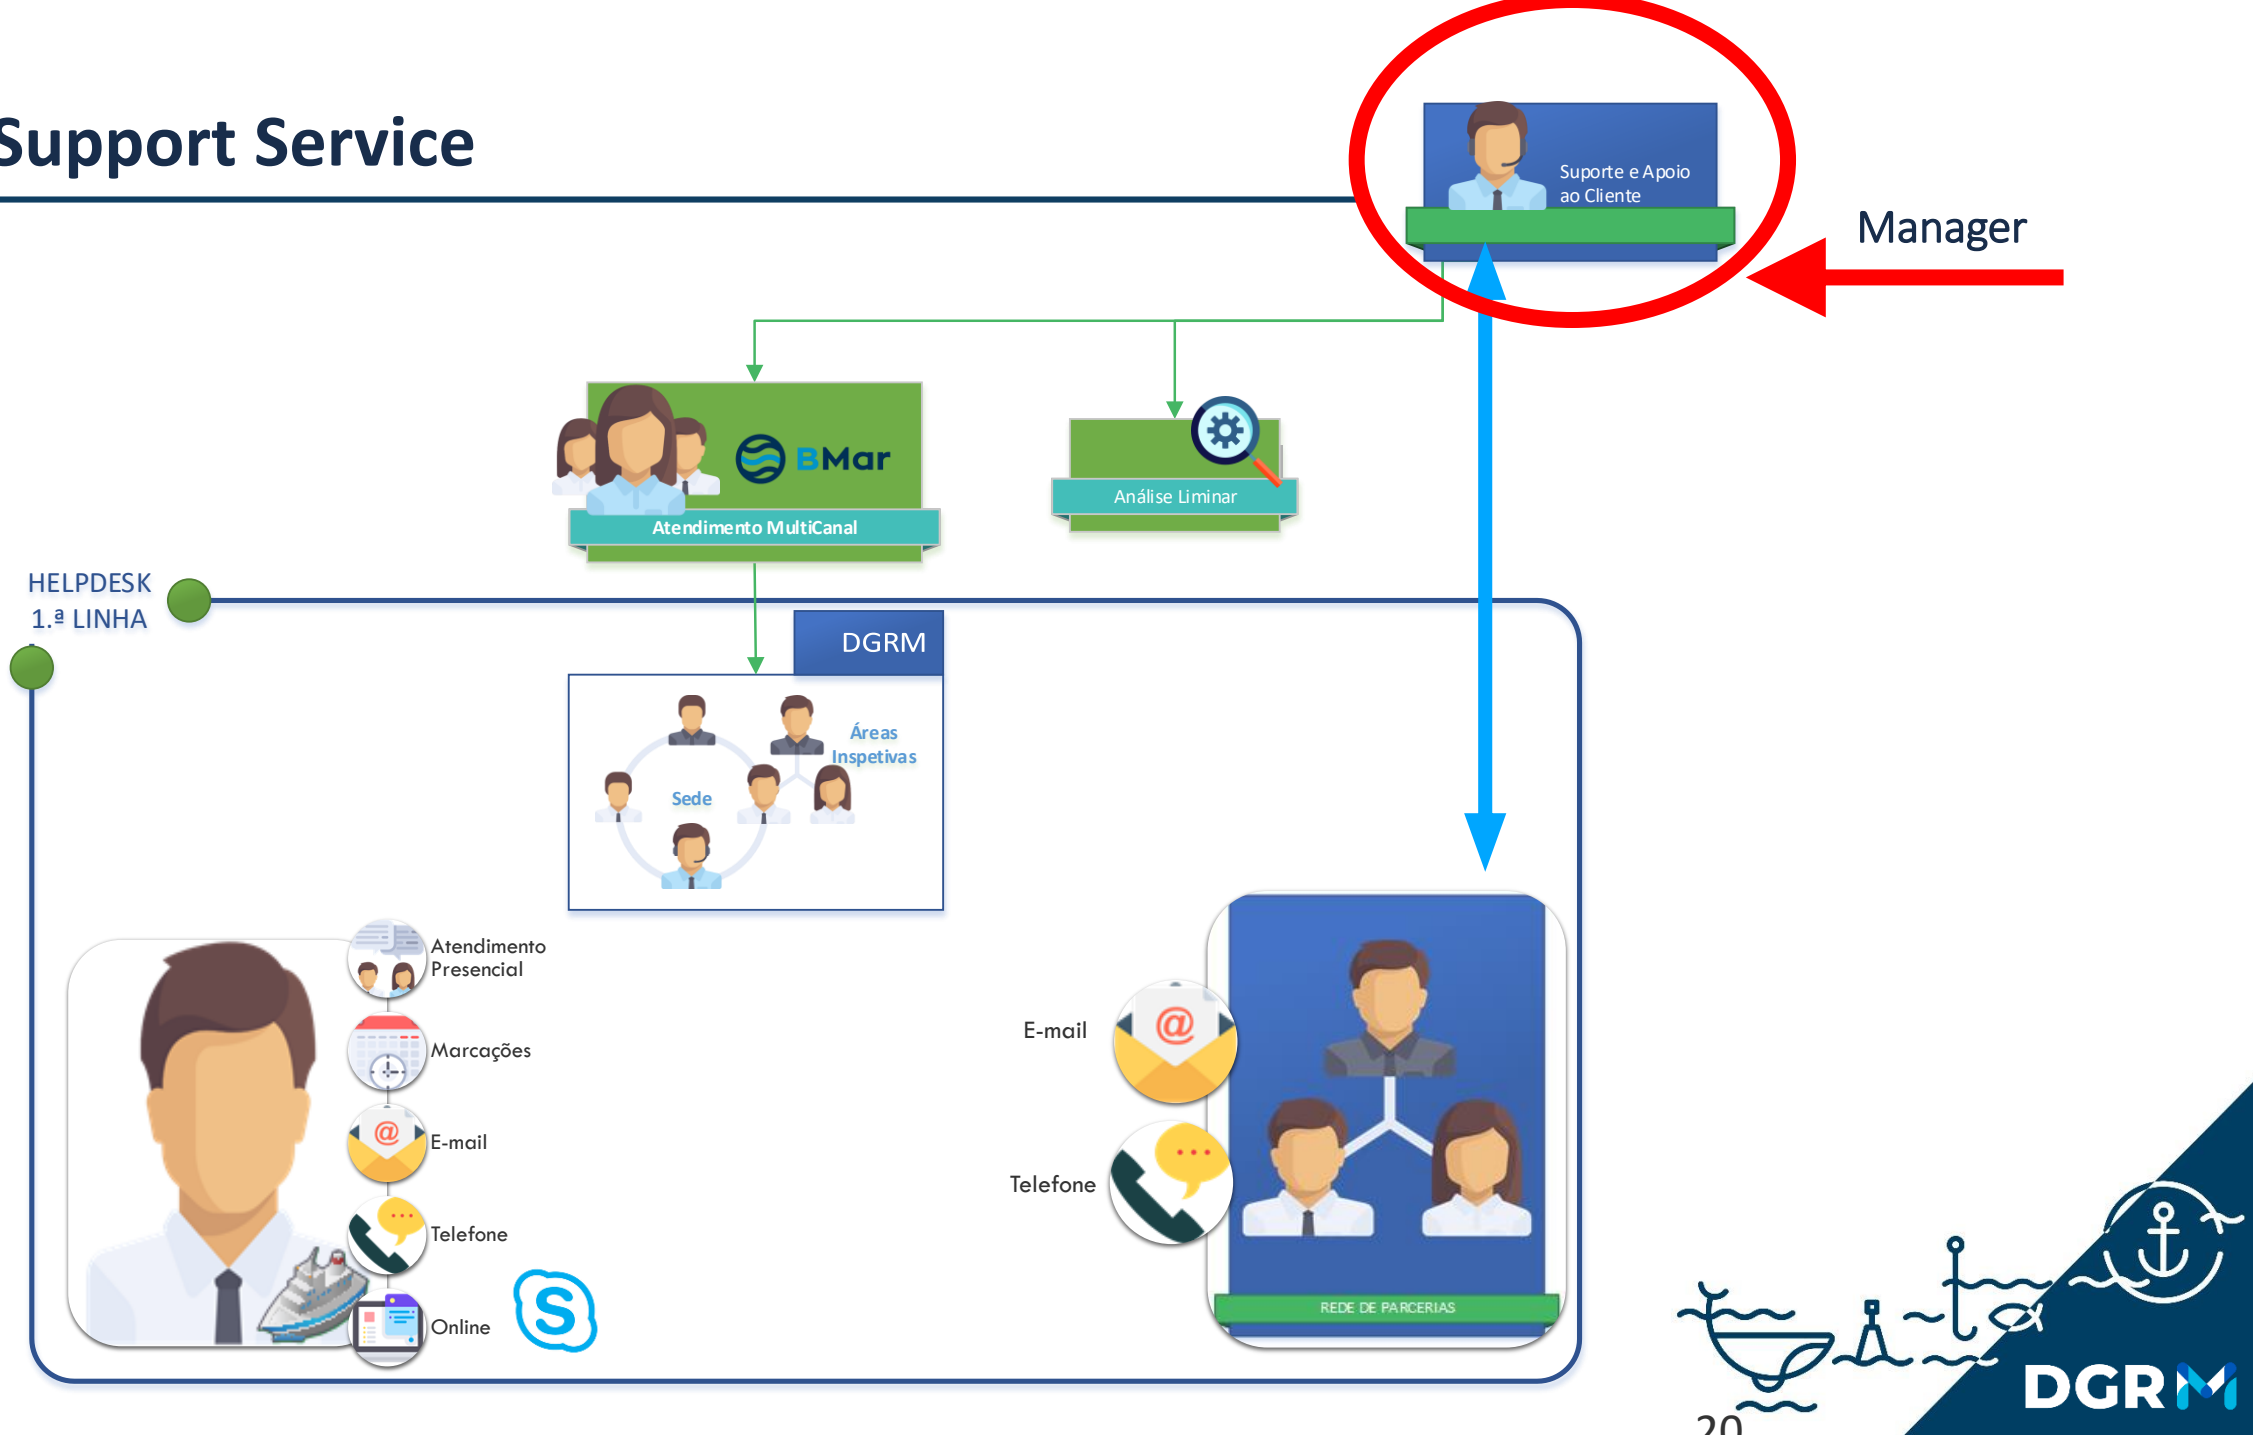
Support Service

Suporte e Apoio ao Cliente

Manager

BMar

Atendimento MultiCanal

Análise Liminar

HELPDESK 1.ª LINHA

DGRM

Áreas Inspetivas

Sede

Atendimento Presencial

Marcações

E-mail

Telefone

Online

E-mail

Telefone

REDE DE PARCERIAS

20

DGRM